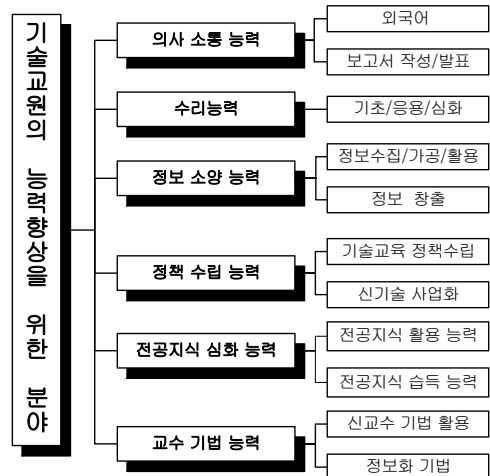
기술교원의 능력향상을 위한 분야

의사 소통 능력
외국어
보고서 작성/발표

수리능력
기초/응용/심화

정보 소양 능력
정보수집/가공/활용
정보 창출

정책 수립 능력
기술교육 정책수립
신기술 사업화

전공지식 심화 능력
전공지식 활용 능력
전공지식 습득 능력

교수 기법 능력
신교수 기법 활용
정보화 기법